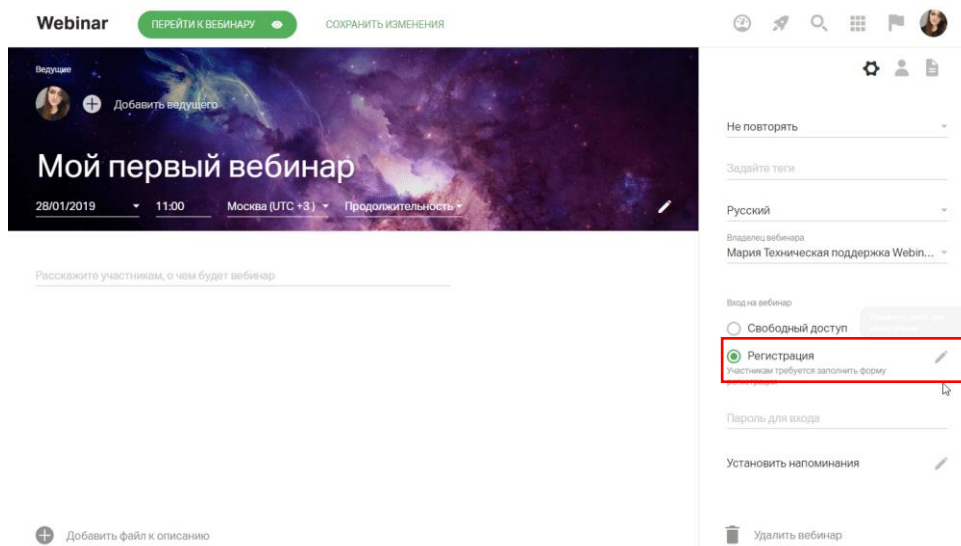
Webinar

ПЕРЕЙТИ К ВЕБИНАРУ

СОХРАНИТЬ ИЗМЕНЕНИЯ

Ведущие

Добавить ведущего

Мой первый вебинар

28/01/2019

11:00

Москва (UTC +3)

Продолжительность

Рассказите участникам, о чем будет вебинар

Добавить файл к описанию

Не повторять

Задайте теги

Русский

Владелец вебинара

Мария Техническая поддержка Webin...

Вход на вебинар

Свободный доступ

Регистрация

Участникам требуется заполнить форму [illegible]

Пароль для входа

Установить напоминания

Удалить вебинар